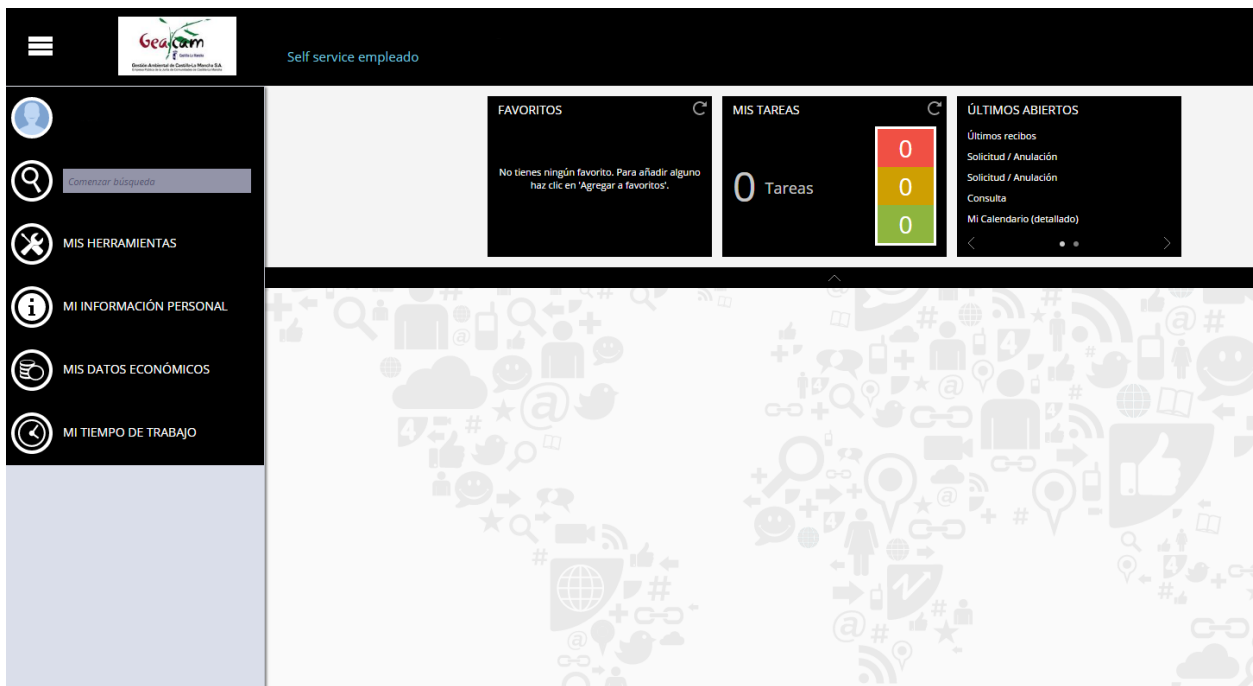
Geacam
Gestión Ambiental de Castilla-La Mancha S.A.

Self service empleado

Comenzar búsqueda

MIS HERRAMIENTAS

MI INFORMACIÓN PERSONAL

MIS DATOS ECONÓMICOS

MI TIEMPO DE TRABAJO

FAVORITOS

No tienes ningún favorito. Para añadir alguno haz clic en 'Agregar a favoritos'.

MIS TAREAS

0 Tareas

0
0
0

ÚLTIMOS ABIERTOS

Últimos recibos
Solicitud / Anulación
Solicitud / Anulación
Consulta
Mi Calendario (detallado)